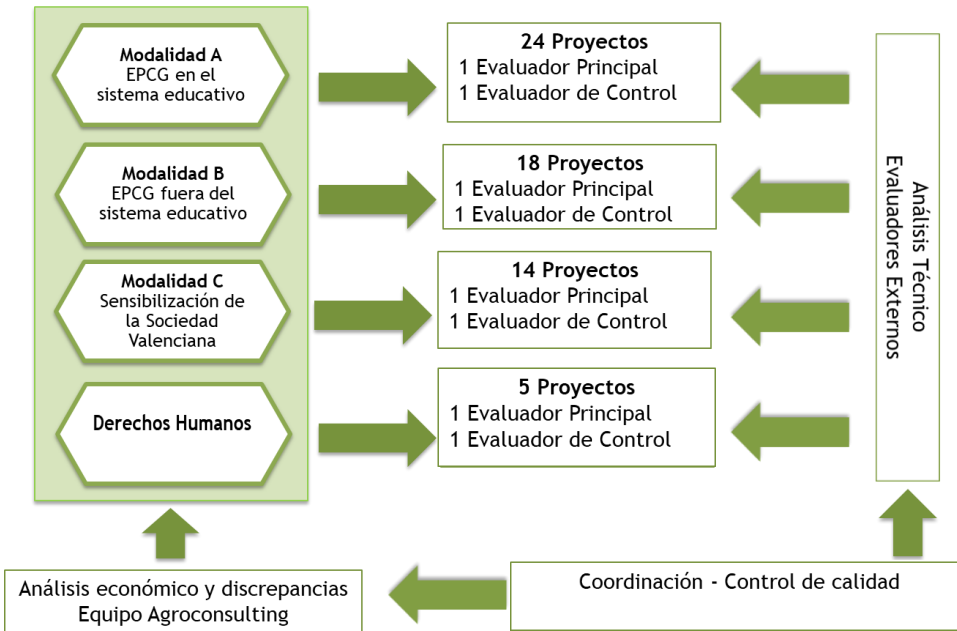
Modalidad A
EPCG en el sistema educativo

Modalidad B
EPCG fuera del sistema educativo

Modalidad C
Sensibilización de la Sociedad Valenciana

Derechos Humanos

24 Proyectos
1 Evaluador Principal
1 Evaluador de Control

18 Proyectos
1 Evaluador Principal
1 Evaluador de Control

14 Proyectos
1 Evaluador Principal
1 Evaluador de Control

5 Proyectos
1 Evaluador Principal
1 Evaluador de Control

Análisis Técnico
Evaluadores Externos

Análisis económico y discrepancias
Equipo Agroconsulting

Coordinación - Control de calidad